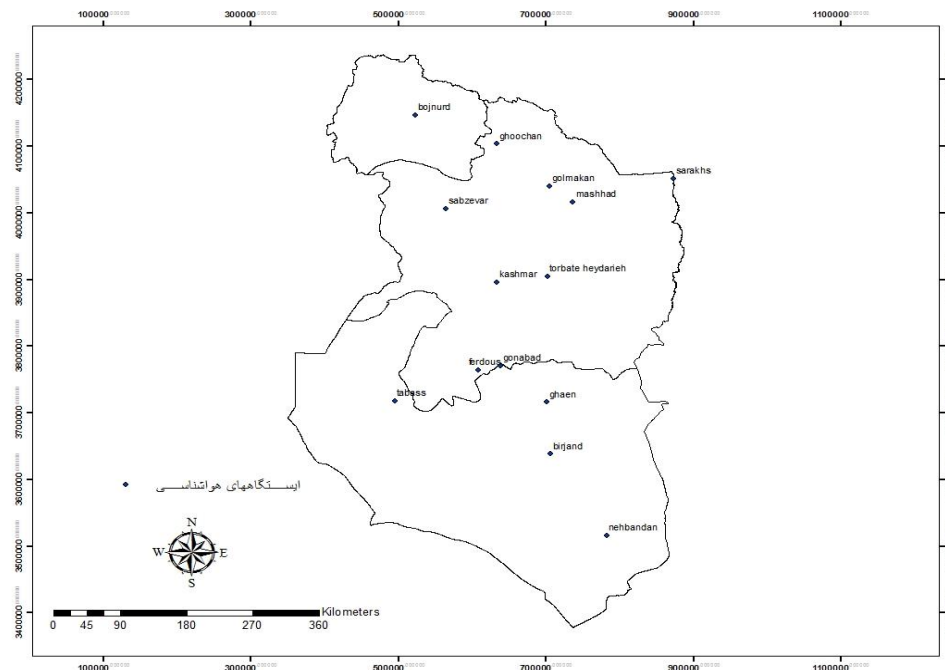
100000 300000 500000 700000 900000 1100000

4200000
4100000
4000000
3900000
3800000
3700000
3600000
3500000
3400000

bojnurd
ghoochan
sarakhs
golmakan
mashhad
sabzevar
kashmar
torbate heydarieh
ferdous
gonabad
tabass
ghaen
birjand
nehbandan

ایستگاههای هواشناسی

N
W E
S

0 45 90 180 270 360 Kilometers

100000 300000 500000 700000 900000 1100000